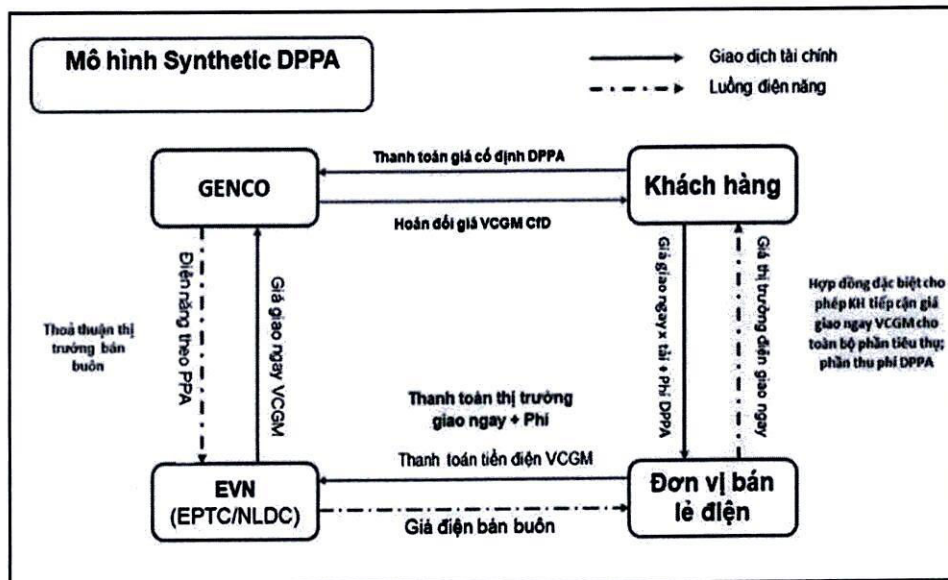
Mô hình Synthetic DPPA

Giao dịch tài chính

Luồng điện năng

Thanh toán giá cố định DPPA

GENCO

Khách hàng

Hoán đổi giá VCGM CfD

Điện năng theo PPA

Giá giao ngay VCGM

Giá giao ngay x tải + Phí DPPA

Giá thị trường điện giao ngay

Thoả thuận thị trường bán buôn

Hợp đồng đặc biệt cho phép KH tiếp cận giá giao ngay VCGM cho toàn bộ phần tiêu thụ; phần thu phí DPPA

Thanh toán thị trường giao ngay + Phí

Thanh toán tiền điện VCGM

EVN (EPTC/NLDC)

Đơn vị bán lẻ điện

Giá điện bán buôn